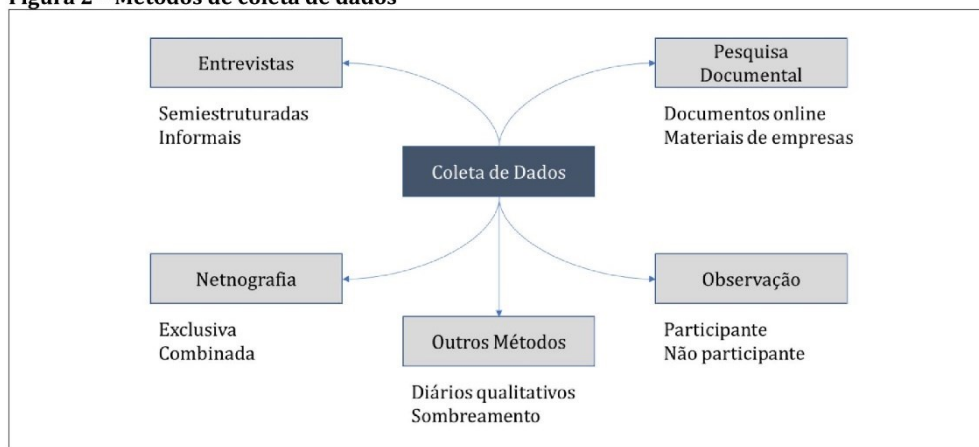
Figura 2 – Métodos de coleta de dados

Entrevistas

Semiestruturadas
Informais

Pesquisa Documental

Documentos online
Materiais de empresas

Coleta de Dados

Netnografia

Exclusiva
Combinada

Outros Métodos

Diários qualitativos
Sombreamento

Observação

Participante
Não participante